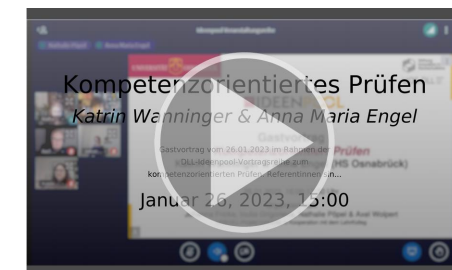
Kompetenzorientiertes Prüfen
Katrin Wanninger & Anna Maria Engel

Gastvortrag vom 26.01.2023 im Rahmen der DLL-Ideenpool-Vortragsreihe zum kompetenzorientierten Prüfen. Referentinnen an...

Januar 26, 2023, 15:00